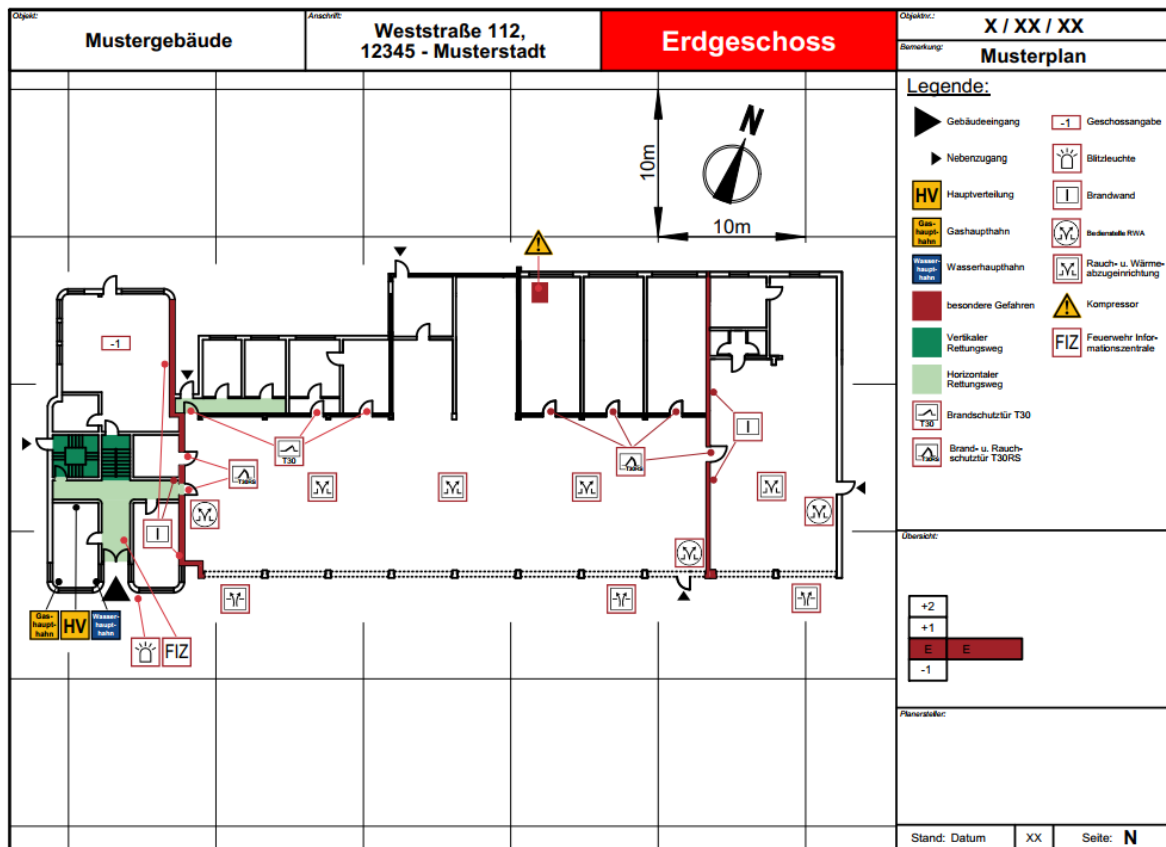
Objekt:
Mustergebäude

Anschrift:
Weststraße 112,
12345 - Musterstadt

Erdgeschoss

Objektnr.:
X / XX / XX
Bemerkung:
Musterplan

Legende:

Gebäudeeingang
Nebenzugang
HV Hauptverteilung
Gas-haupt-hahn Gashaupthahn
Wasser-haupt-hahn Wasserhaupthahn
besondere Gefahren
Vertikaler Rettungsweg
Horizontaler Rettungsweg
T30 Brandschutztür T30
Brand- u. Rauchschutztür T30RS
-1 Geschossangabe
Blitzleuchte
Brandwand
Bedienstelle RWA
Rauch- u. Wärmeabzugeinrichtung
Kompressor
FIZ Feuerwehr Informationszentrale

10m
10m
N

-1
T30
T30RS
T30RS
Gas-haupt-hahn
HV
Wasser-haupt-hahn
FIZ

Übersicht:
+2
+1
E
E
-1

Planersteller:

Stand: Datum
XX
Seite: N